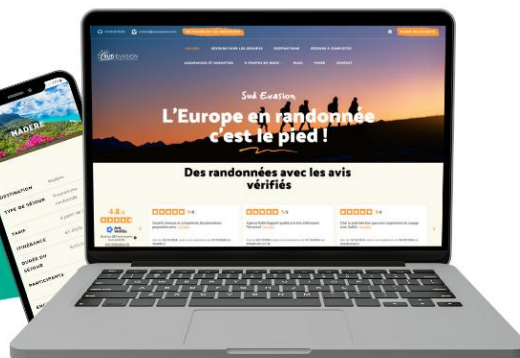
SUD EVASION

Sud Evasion

L'Europe en randonnée c'est le pied !

Des randonnées avec les avis vérifiés

4.8/5

5/5

5/5

5/5

MADERE

DESTINATION

Madère

TYPE DE SÉJOUR

TARIF

ITINÉRANCE

DURÉE DU SÉJOUR

PARTICIPANTS

ENC